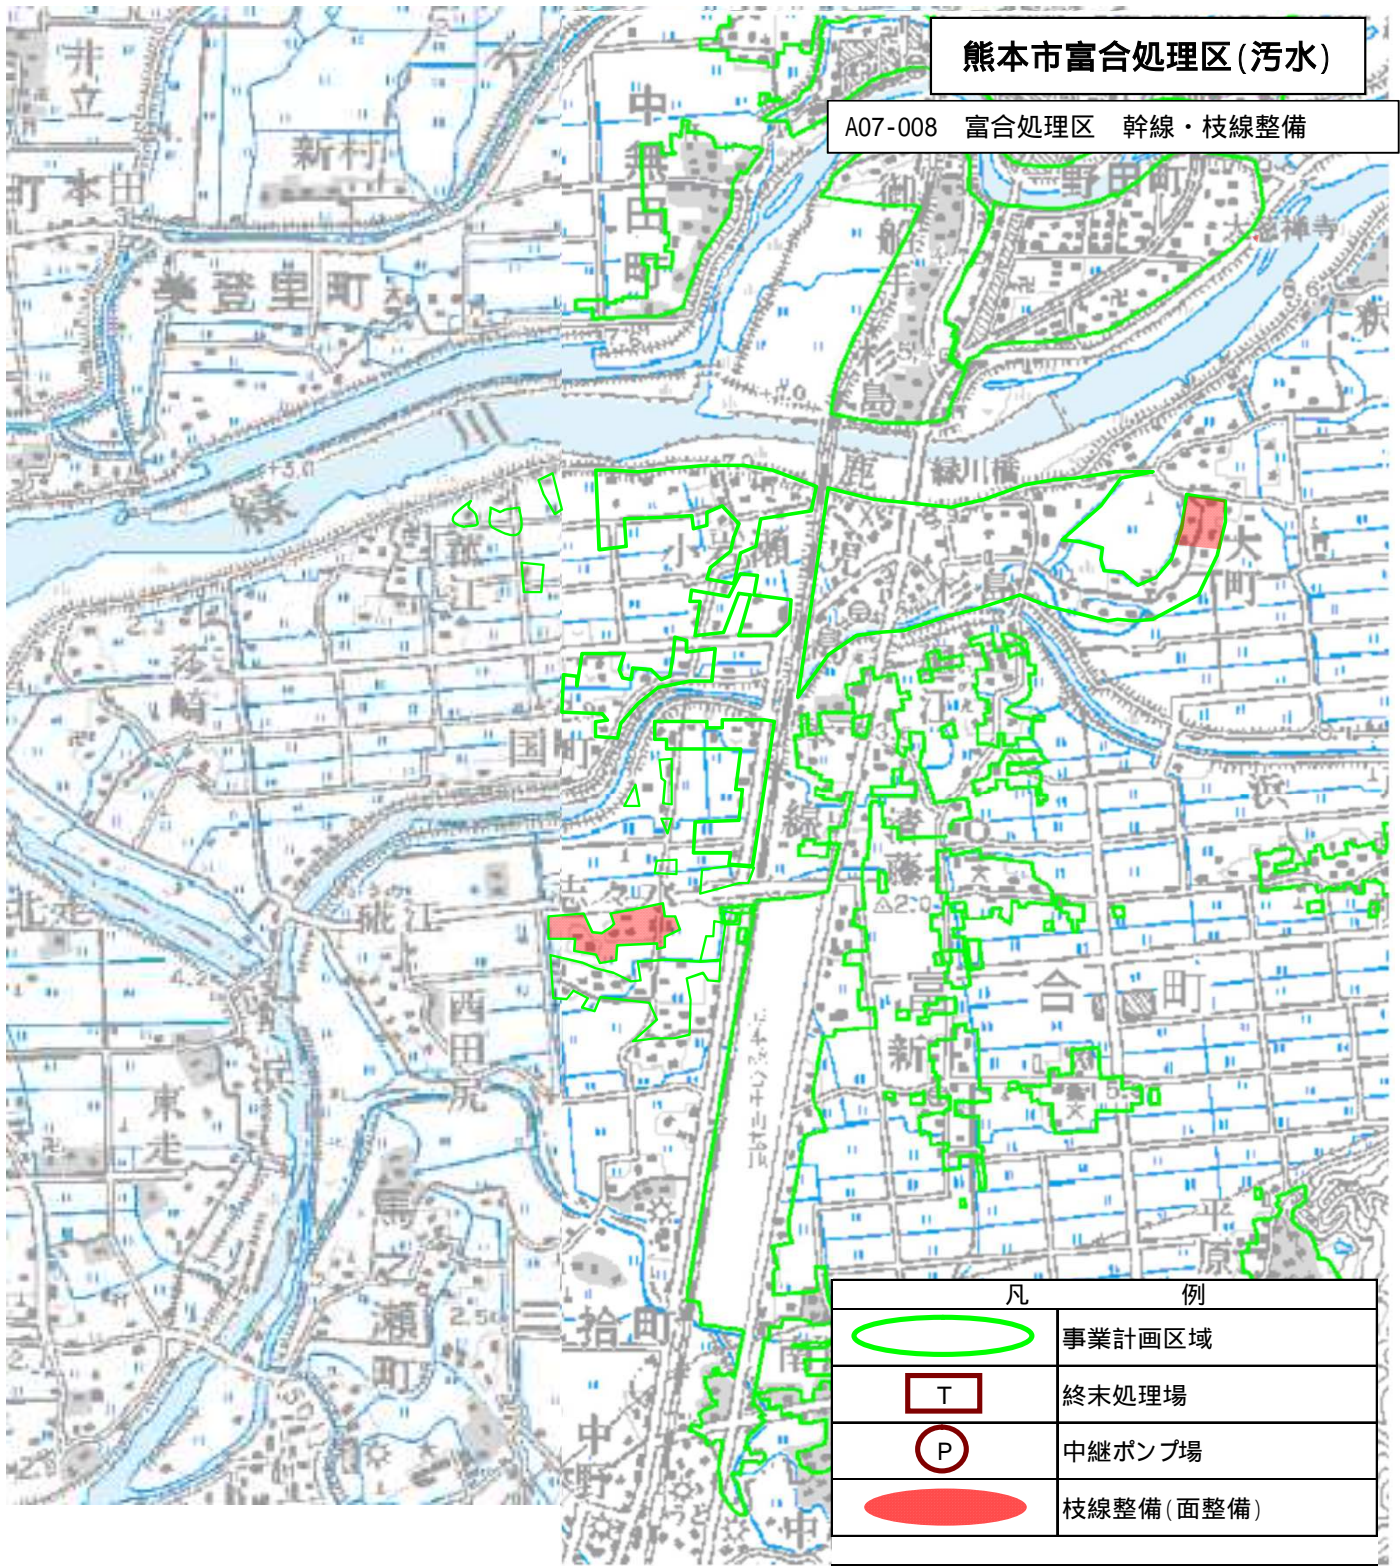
熊本市富合処理区(汚水)

A07-008　富合処理区　幹線・枝線整備

| 凡 | 例 |
|---|---|
|  | 事業計画区域 |
| T | 終末処理場 |
| P | 中継ポンプ場 |
|  | 枝線整備(面整備) |

井立
新村
町本田
美登里町
中無田町
御船手
野田町
杉島
緑川
緑川橋
鹿
小瀬
杉島
大町
国町
江
嶋
北走
志々水
飛江
西田尻
東走
富合町
新
平原
拾町
中野
鳥之瀬町
南
中
浜
廻江
+5.0
2.5
△2.0
大慈禅寺